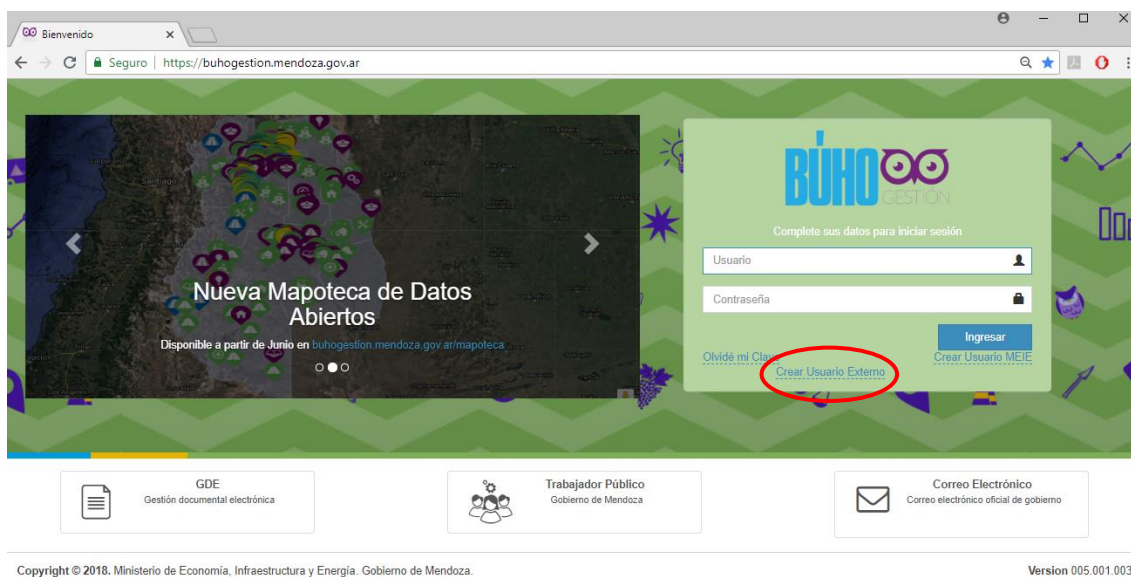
Bienvenido

Seguro | https://buhogestion.mendoza.gov.ar

Nueva Mapoteca de Datos Abiertos

Disponible a partir de Junio en buhogestion.mendoza.gov.ar/mapoteca

BÚHO GESTION

Complete sus datos para iniciar sesión

Usuario

Contraseña

Ingresar

Olvidé mi Clave

Crear Usuario MEIE

Crear Usuario Externo

GDE
Gestión documental electrónica

Trabajador Público
Gobierno de Mendoza

Correo Electrónico
Correo electrónico oficial de gobierno

Copyright © 2018. Ministerio de Economía, Infraestructura y Energía. Gobierno de Mendoza.

Version 005.001.003